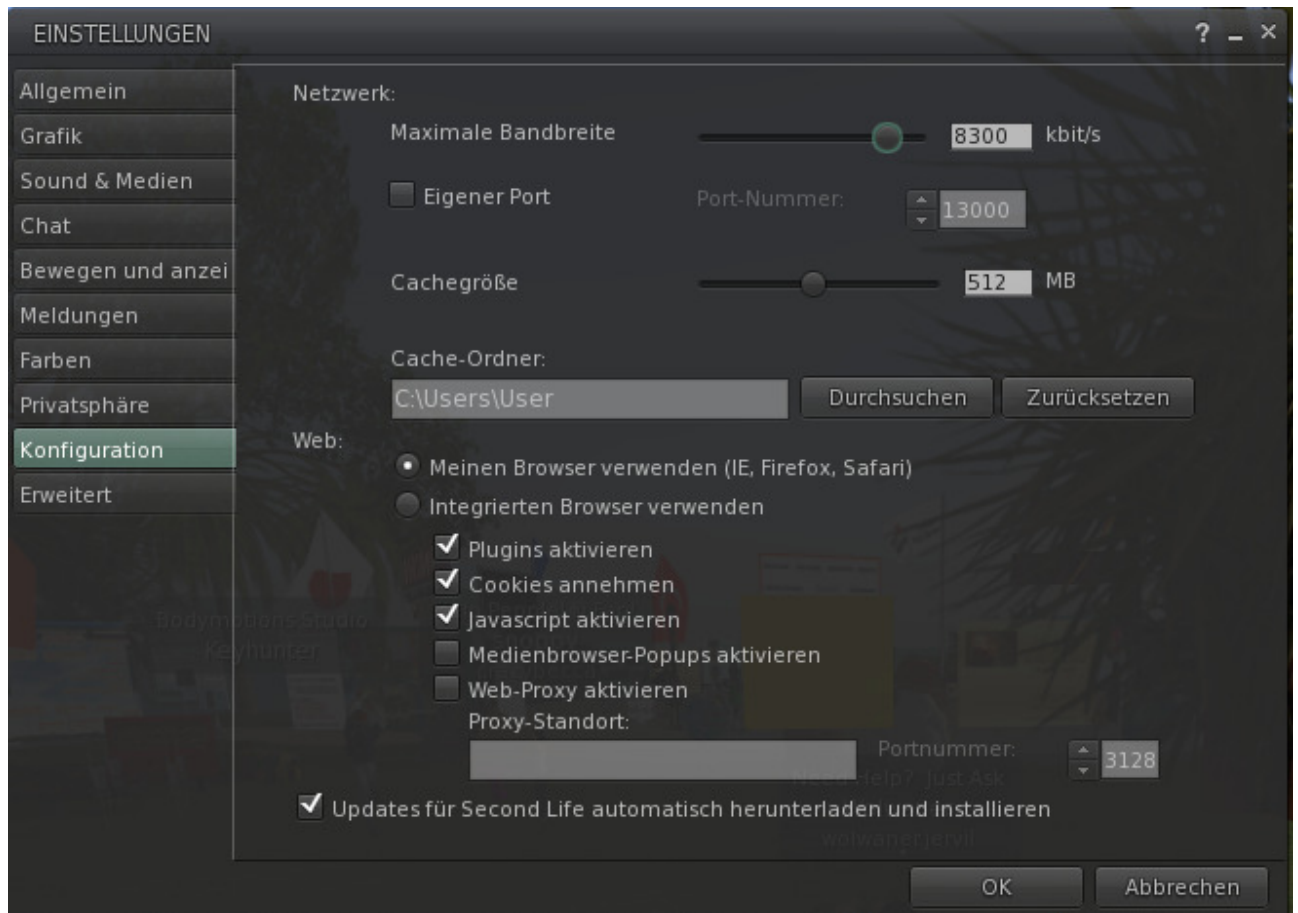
EINSTELLUNGEN

? _ ×

Allgemein
Grafik
Sound & Medien
Chat
Bewegen und anzei
Meldungen
Farben
Privatsphäre
Konfiguration
Erweitert

Netzwerk:

Maximale Bandbreite 8300 kbit/s

Eigener Port Port-Nummer: 13000

Cachegröße 512 MB

Cache-Ordner:

C:\Users\User

Durchsuchen Zurücksetzen

Web:

Meinen Browser verwenden (IE, Firefox, Safari)

Integrierten Browser verwenden

Plugins aktivieren

Cookies annehmen

Javascript aktivieren

Medienbrowser-Popups aktivieren

Web-Proxy aktivieren

Proxy-Standort:

Portnummer: 3128

Updates für Second Life automatisch herunterladen und installieren

OK Abbrechen